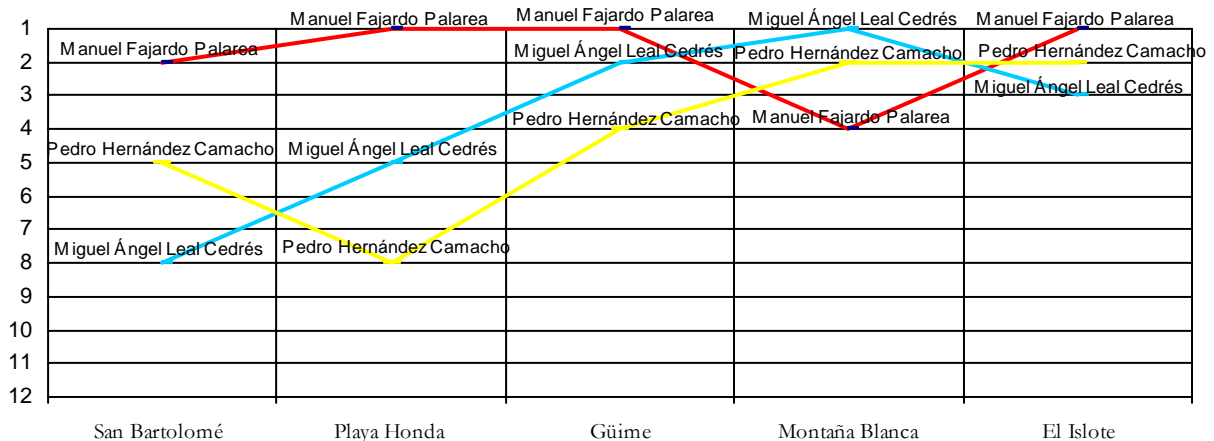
Manuel Fajardo Palarea
Manuel Fajardo Palarea
Manuel Fajardo Palarea
Miguel Ángel Leal Cedrés
Manuel Fajardo Palarea
Miguel Ángel Leal Cedrés
Pedro Hernández Camacho
Pedro Hernández Camacho
Miguel Ángel Leal Cedrés
Pedro Hernández Camacho
Manuel Fajardo Palarea
Pedro Hernández Camacho
Miguel Ángel Leal Cedrés
Miguel Ángel Leal Cedrés
Pedro Hernández Camacho

1
2
3
4
5
6
7
8
9
10
11
12

San Bartolomé
Playa Honda
Güime
Montaña Blanca
El Islote